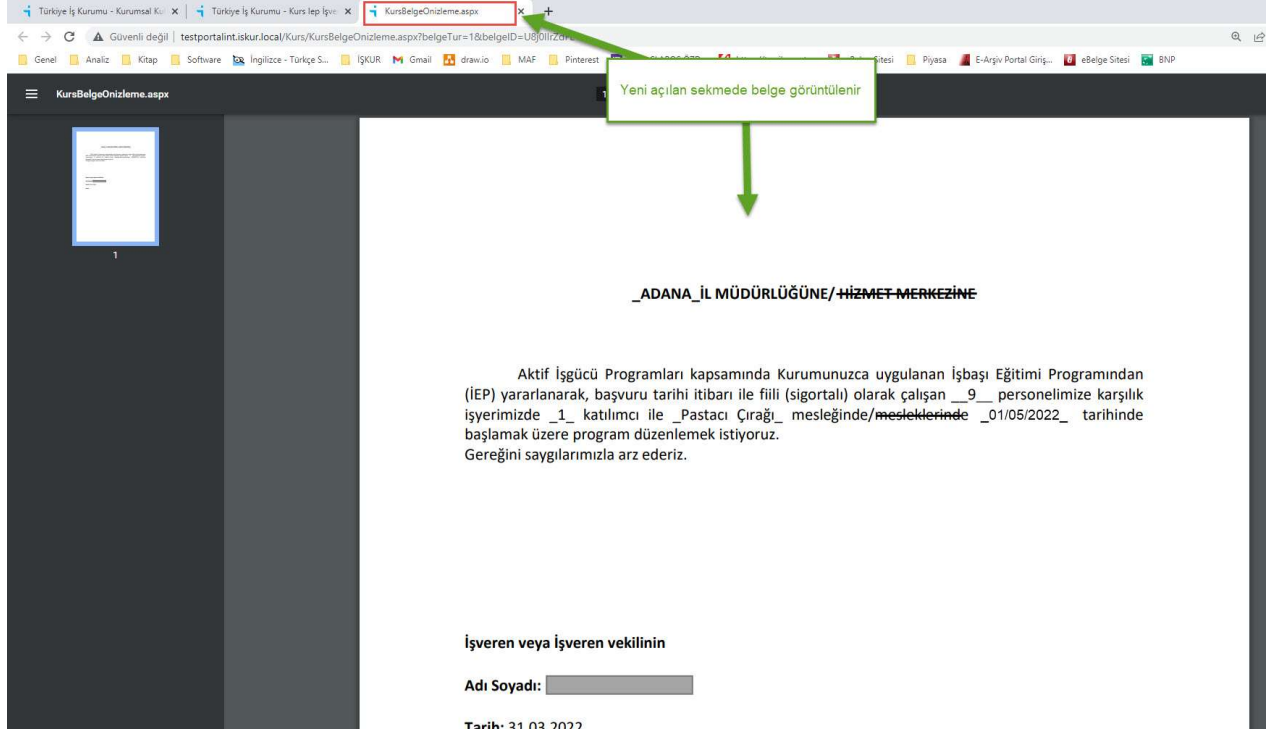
Türkiye İş Kurumu - Kurumsal K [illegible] × | Türkiye İş Kurumu - Kurs Iep İşve × | KursBelgeOnizleme.aspx × +

Güvenli değil | testportalint.iskur.local/Kurs/KursBelgeOnizleme.aspx?belgeTur=1&belgeID=U8j0IlrZ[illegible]

Genel Analiz Kitap Software İngilizce - Türkçe S... İŞKUR Gmail draw.io MAF Pinterest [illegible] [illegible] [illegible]itesi Piyasa E-Arşiv Portal Giriş... eBelge Sitesi BNP

KursBelgeOnizleme.aspx

Yeni açılan sekmede belge görüntülenir

1

_ADANA_İL MÜDÜRLÜĞÜNE/ ~~HİZMET MERKEZİNE~~

Aktif İşgücü Programları kapsamında Kurumunuzca uygulanan İşbaşı Eğitimi Programından (İEP) yararlanarak, başvuru tarihi itibarı ile fiili (sigortalı) olarak çalışan __9__ personelimize karşılık işyerimizde _1_ katılımcı ile _Pastacı Çırağı_ mesleğinde/~~mesleklerind~~e _01/05/2022_ tarihinde başlamak üzere program düzenlemek istiyoruz.
Gereğini saygılarımızla arz ederiz.

İşveren veya İşveren vekilinin

Adı Soyadı:

Tarih: 31.03.2022